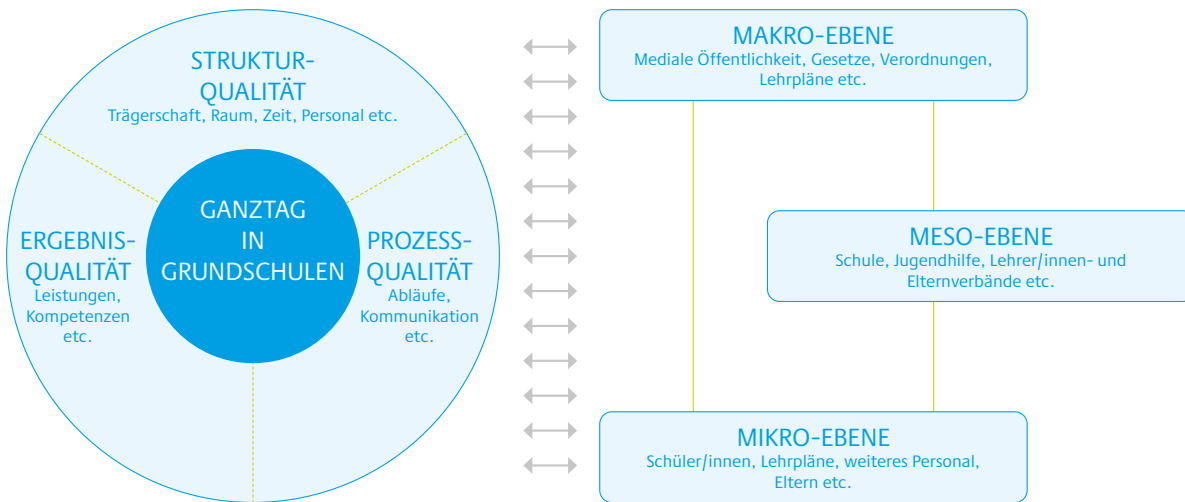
STRUKTUR-
QUALITÄT
Trägerschaft, Raum, Zeit, Personal etc.

ERGEBNIS-
QUALITÄT
Leistungen,
Kompetenzen
etc.

GANZTAG
IN
GRUNDSCHULEN

PROZESS-
QUALITÄT
Abläufe,
Kommunikation
etc.

MAKRO-EBENE
Mediale Öffentlichkeit, Gesetze, Verordnungen, Lehrpläne etc.

MESO-EBENE
Schule, Jugendhilfe, Lehrer/innen- und Elternverbände etc.

MIKRO-EBENE
Schüler/innen, Lehrpläne, weiteres Personal, Eltern etc.